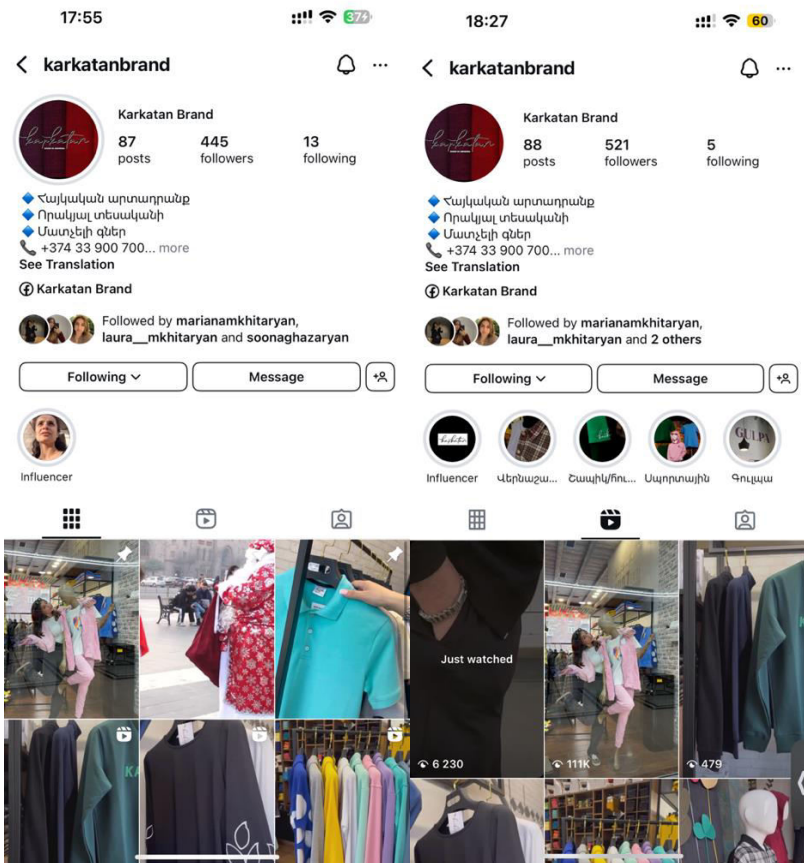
17:55

37

karkatanbrand

Karkatan Brand

87 posts

445 followers

13 following

🔷 Հայկական արտադրանք
🔷 Որակյալ տեսականի
🔷 Մատչելի գներ
📞 +374 33 900 700... more
See Translation

Karkatan Brand

Followed by marianamkhitaryan, laura__mkhitaryan and soonaghazaryan

Following

Message

Influencer

18:27

60

karkatanbrand

Karkatan Brand

88 posts

521 followers

5 following

🔷 Հայկական արտադրանք
🔷 Որակյալ տեսականի
🔷 Մատչելի գներ
📞 +374 33 900 700... more
See Translation

Karkatan Brand

Followed by marianamkhitaryan, laura__mkhitaryan and 2 others

Following

Message

Influencer

Վերնաշա...

Շապիկ/Ֆու...

Սպորտային

Գուլպա

Just watched

6 230

111K

479